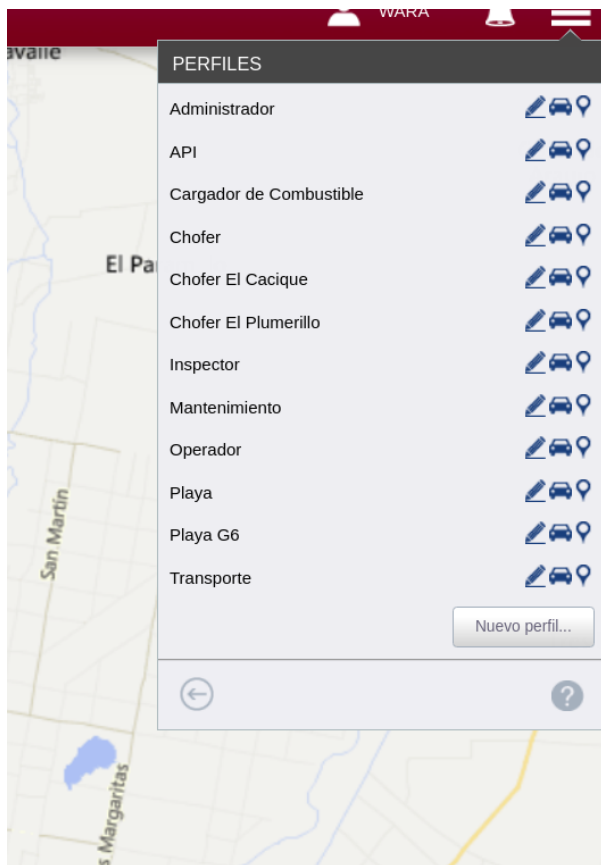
WARA

avalle

El Pa

San Martín

s Margaritas

PERFILES

Administrador

API

Cargador de Combustible

Chofer

Chofer El Cacique

Chofer El Plumerillo

Inspector

Mantenimiento

Operador

Playa

Playa G6

Transporte

Nuevo perfil...

?